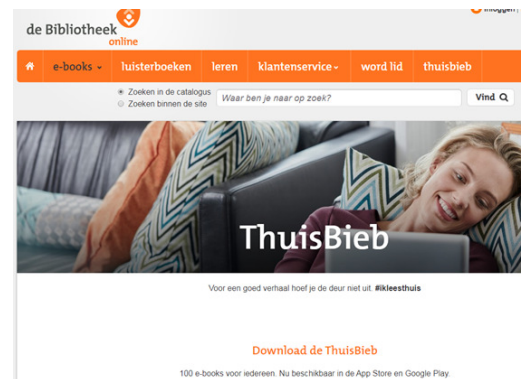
de Bibliotheek online

Inloggen

e-books luisterboeken leren klantenservice word lid thuisbieb

Zoeken in de catalogus
Zoeken binnen de site
Waar ben je naar op zoek?
Vind

ThuisBieb

Voor een goed verhaal hoef je de deur niet uit. #ikleesthuis

Download de ThuisBieb

100 e-books voor iedereen. Nu beschikbaar in de App Store en Google Play.